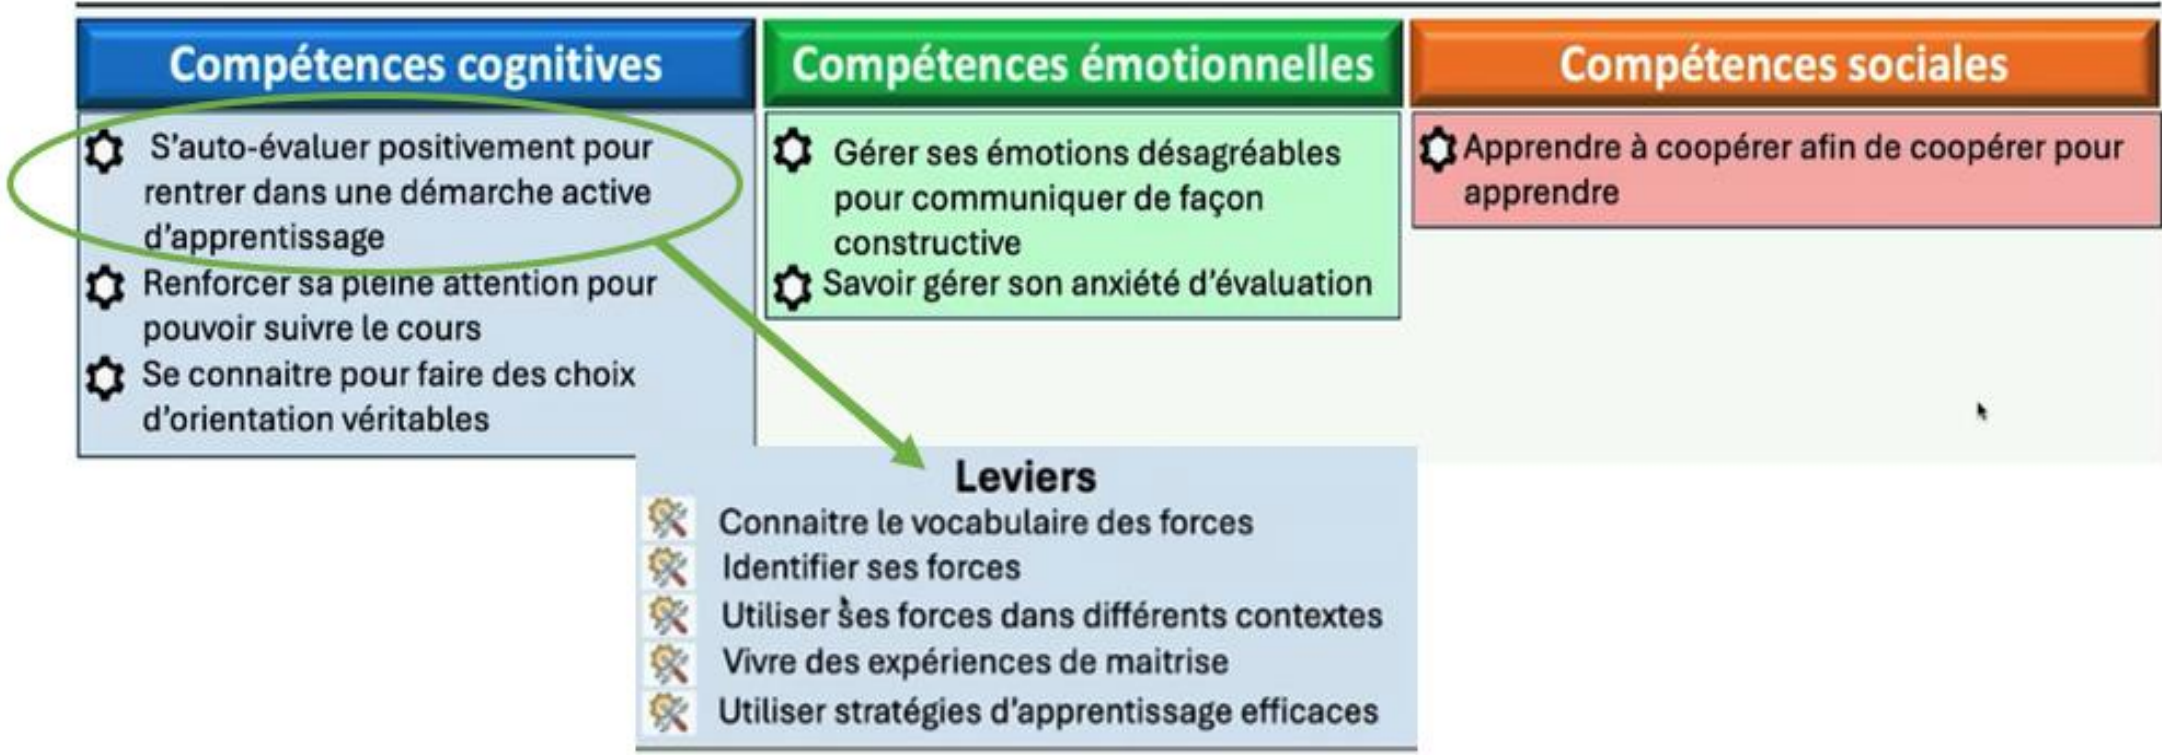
Compétences cognitives

S'auto-évaluer positivement pour rentrer dans une démarche active d'apprentissage

Renforcer sa pleine attention pour pouvoir suivre le cours

Se connaitre pour faire des choix d'orientation véritables

Compétences émotionnelles

Gérer ses émotions désagréables pour communiquer de façon constructive

Savoir gérer son anxiété d'évaluation

Compétences sociales

Apprendre à coopérer afin de coopérer pour apprendre

Leviers

Connaitre le vocabulaire des forces

Identifier ses forces

Utiliser ses forces dans différents contextes

Vivre des expériences de maitrise

Utiliser stratégies d'apprentissage efficaces